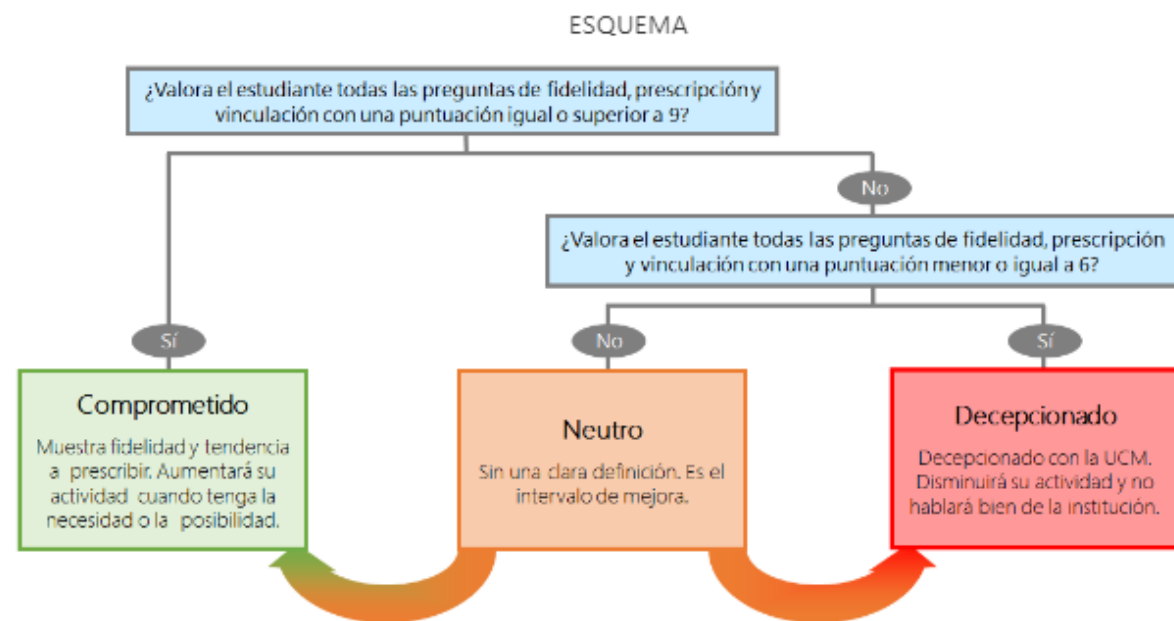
ESQUEMA

¿Valora el estudiante todas las preguntas de fidelidad, prescripción y vinculación con una puntuación igual o superior a 9?

No

¿Valora el estudiante todas las preguntas de fidelidad, prescripción y vinculación con una puntuación menor o igual a 6?

Sí

No

Sí

Comprometido

Muestra fidelidad y tendencia a prescribir. Aumentará su actividad cuando tenga la necesidad o la posibilidad.

Neutro

Sin una clara definición. Es el intervalo de mejora.

Decepcionado

Decepcionado con la UCM. Disminuirá su actividad y no hablará bien de la institución.